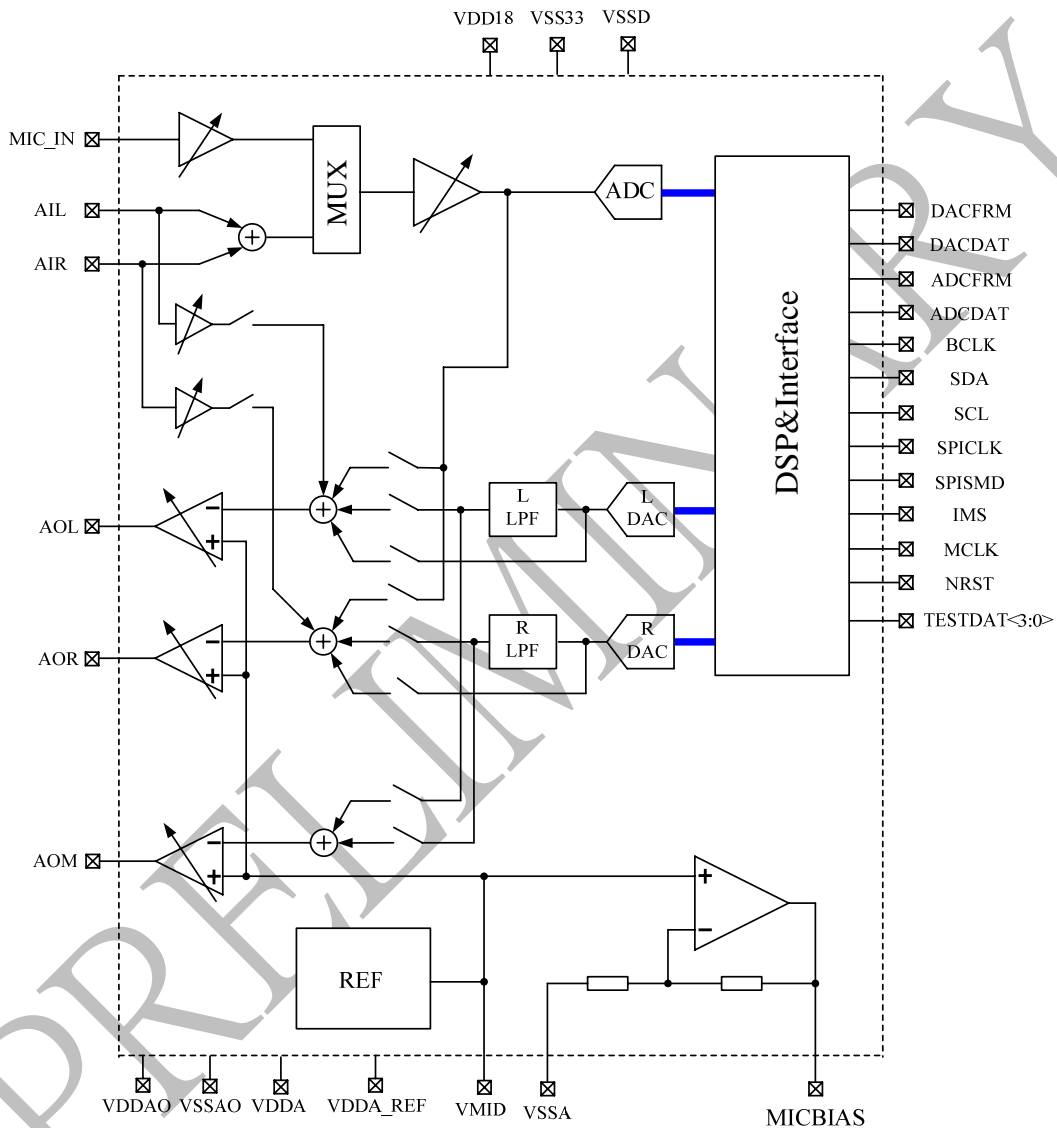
VDD18 VSS33 VSSD

MIC_IN

AIL

AIR

MUX

ADC

DSP&Interface

DACFRM
DACDAT
ADCFRM
ADCDAT
BCLK
SDA
SCL
SPICLK
SPISMD
IMS
MCLK
NRST
TESTDAT<3:0>

L LPF

L DAC

R LPF

R DAC

AOL

AOR

AOM

REF

VDDAO VSSAO VDDA VDDA_REF VMID VSSA MICBIAS

PRELIMINARY